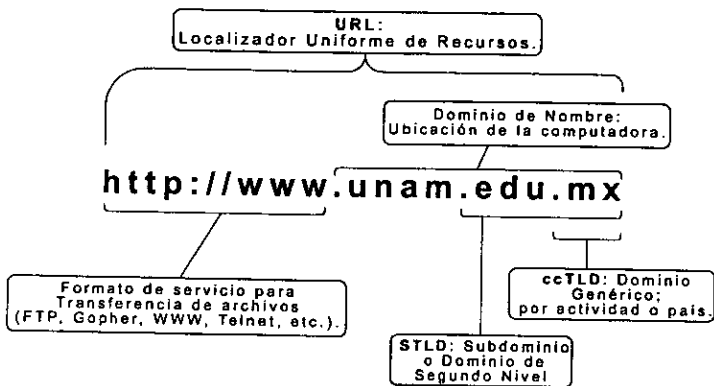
URL:
Localizador Uniforme de Recursos.

Dominio de Nombre:
Ubicación de la computadora.

http://www.unam.edu.mx

Formato de servicio para Transferencia de archivos (FTP, Gopher, WWW, Telnet, etc.).

ccTLD: Dominio Genérico; por actividad o país.

STLD: Subdominio o Dominio de Segundo Nivel